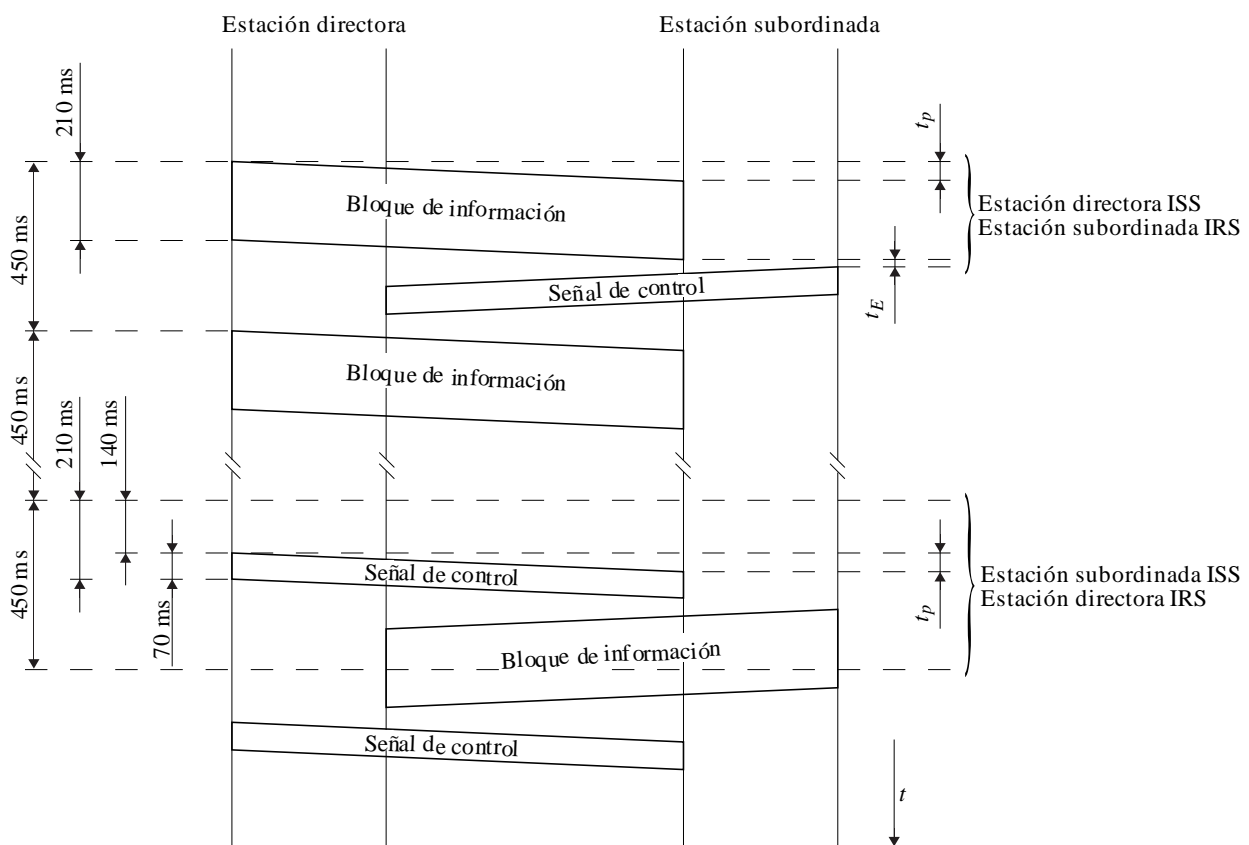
Estación directora

Estación subordinada

210 ms

$t_p$

450 ms

Bloque de información

Estación directora ISS
Estación subordinada IRS

Señal de control

$t_E$

450 ms

Bloque de información

210 ms

140 ms

450 ms

70 ms

Señal de control

Estación subordinada ISS
Estación directora IRS

$t_p$

Bloque de información

Señal de control

$t$